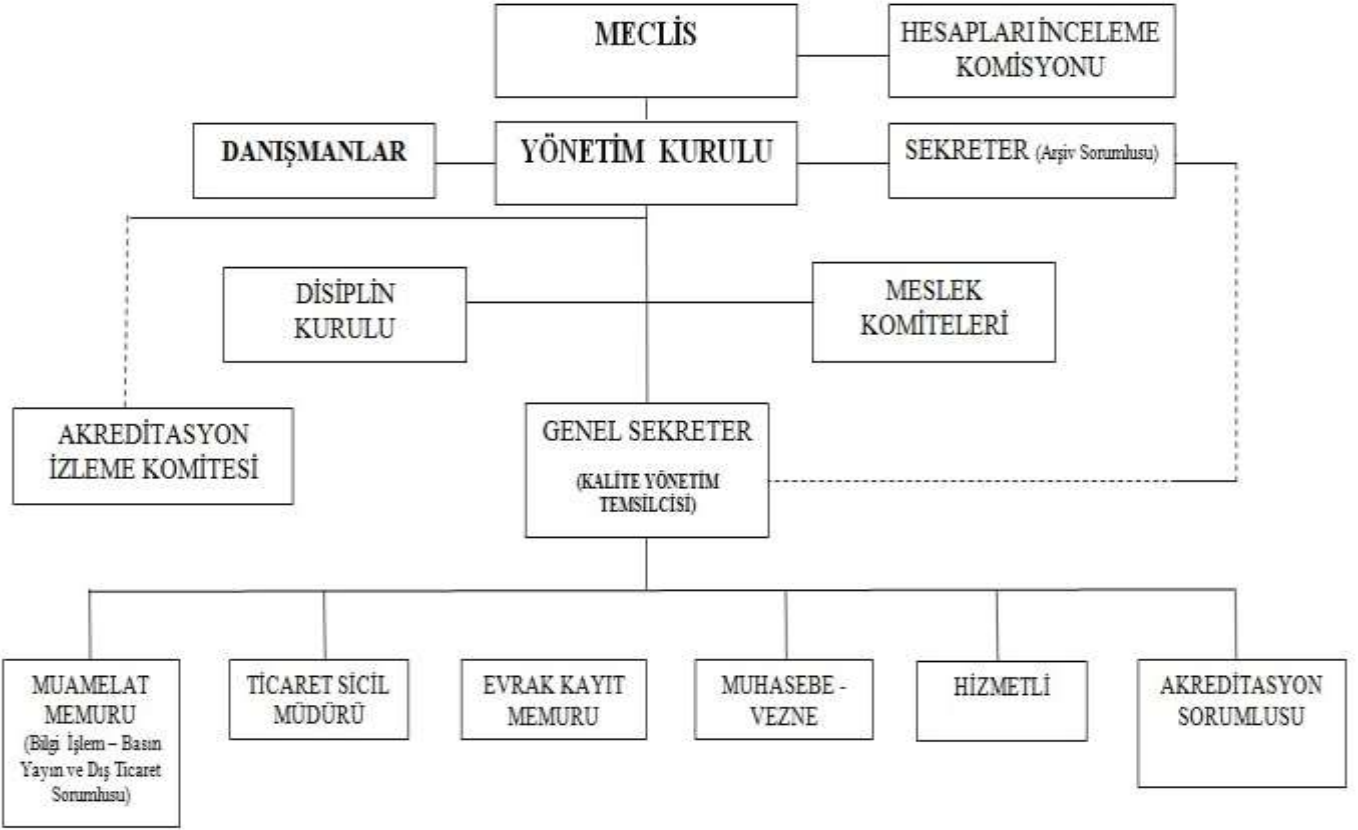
MECLİS

HESAPLARI İNCELEME KOMİSYONU

DANIŞMANLAR

YÖNETİM KURULU

SEKRETER (Arşiv Sorumlusu)

DİSİPLİN KURULU

MESLEK KOMİTELERİ

AKREDİTASYON İZLEME KOMİTESİ

GENEL SEKRETER

(KALİTE YÖNETİM TEMSİLCİSİ)

MUAMELAT MEMURU (Bilgi İşlem – Basın Yayın ve Dış Ticaret Sorumlusu)

TİCARET SİCİL MÜDÜRÜ

EVRAK KAYIT MEMURU

MUHASEBE - VEZNE

HİZMETLİ

AKREDİTASYON SORUMLUSU